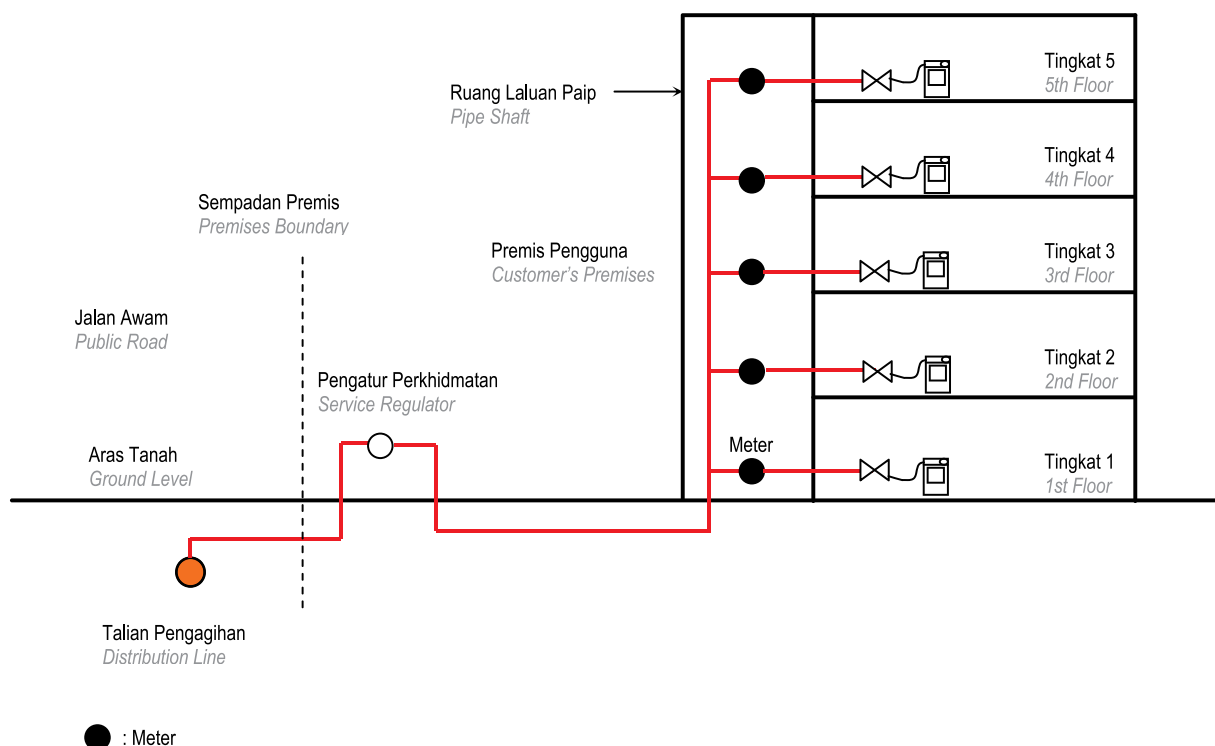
Ruang Laluan Paip
Pipe Shaft

Tingkat 5
5th Floor

Tingkat 4
4th Floor

Sempadan Premis
Premises Boundary

Premis Pengguna
Customer's Premises

Tingkat 3
3rd Floor

Jalan Awam
Public Road

Tingkat 2
2nd Floor

Pengatur Perkhidmatan
Service Regulator

Meter

Aras Tanah
Ground Level

Tingkat 1
1st Floor

Talian Pengagihan
Distribution Line

: Meter